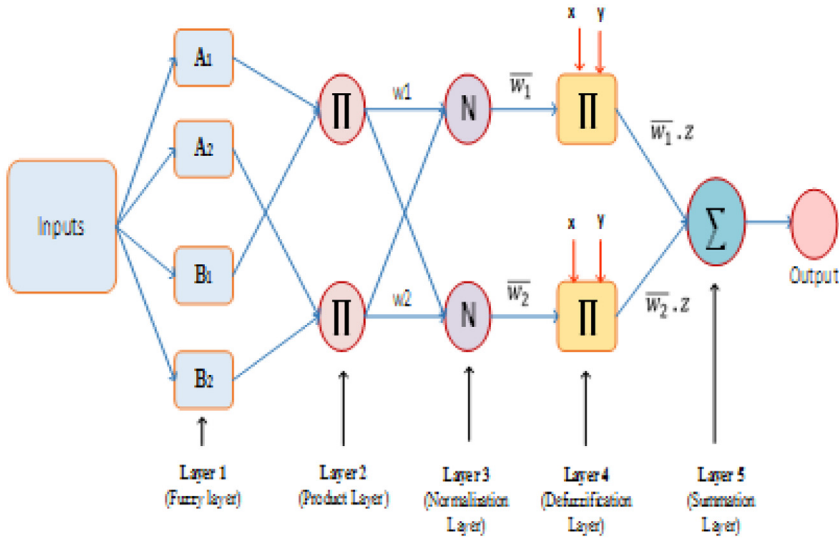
x y

Inputs

$A_1$

$A_2$

$B_1$

$B_2$

$\prod$

$\prod$

w1

w2

N

N

$\overline{w_1}$

$\overline{w_2}$

$\prod$

$\prod$

x y

$\overline{w_1}.z$

$\overline{w_2}.z$

$\sum$

Output

Layer 1 (Fuzzy layer)

Layer 2 (Product Layer)

Layer 3 (Normalization Layer)

Layer 4 (Defuzzification Layer)

Layer 5 (Summation Layer)